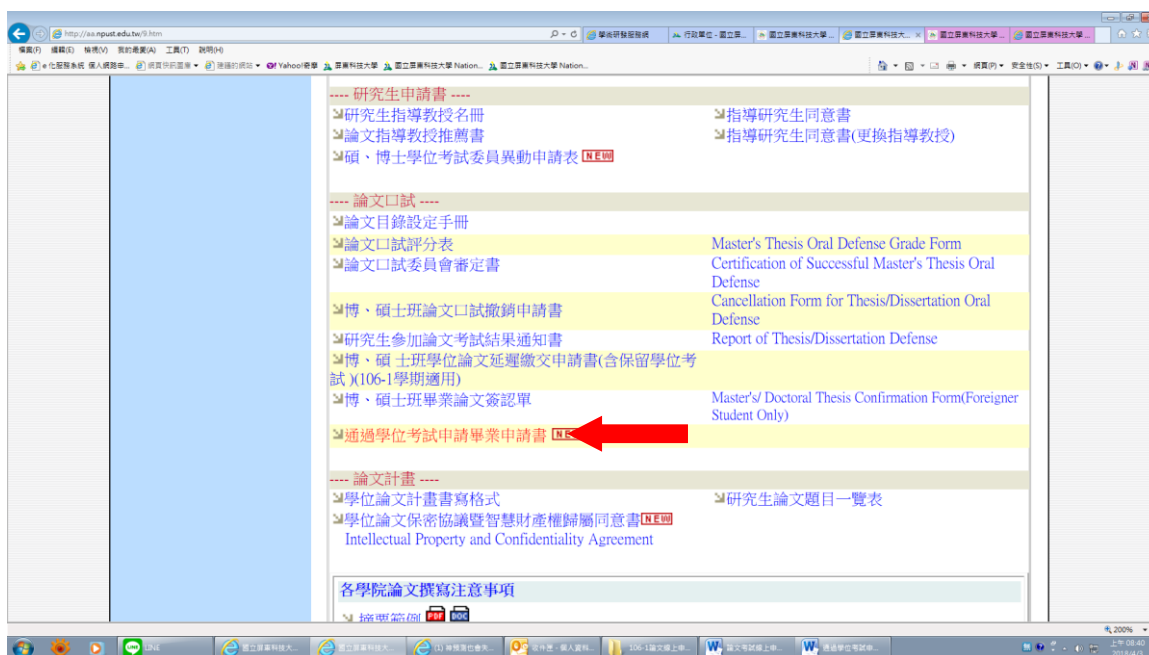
http://aa.npust.edu.tw/9.htm

學術研發服務網 | 行政單位 - 國立屏... | 國立屏東科技大學 ... | 國立屏東科技大... | 國立屏東科技大學 ... | 國立屏東科技大學 ...

檔案(F) 編輯(E) 檢視(V) 我的最愛(A) 工具(T) 說明(H)

e化服務系統 個人網路申... 網頁快訊圖庫 建議的網站 Yahoo!奇摩 屏東科技大學 國立屏東科技大學 Nation... 國立屏東科技大學 Nation...

網頁(P) 安全性(S) 工具(O)

---- 研究生申請書 ----

研究生指導教授名冊

指導研究生同意書

論文指導教授推薦書

指導研究生同意書(更換指導教授)

碩、博士學位考試委員異動申請表 NEW

---- 論文口試 ----

論文目錄設定手冊

| | |
|---|---|
| 論文口試評分表 | Master's Thesis Oral Defense Grade Form |
| 論文口試委員會審定書 | Certification of Successful Master's Thesis Oral Defense |
| 博、碩士班論文口試撤銷申請書 | Cancellation Form for Thesis/Dissertation Oral Defense |
| 研究生參加論文考試結果通知書 | Report of Thesis/Dissertation Defense |
| 博、碩士班學位論文延遲繳交申請書(含保留學位考試)(106-1學期適用) | |
| 博、碩士班畢業論文簽認單 | Master's/ Doctoral Thesis Confirmation Form(Foreigner Student Only) |
| 通過學位考試申請畢業申請書 NEW | |

---- 論文計畫 ----

學位論文計畫書寫格式

研究生論文題目一覽表

學位論文保密協議暨智慧財產權歸屬同意書 NEW
Intellectual Property and Confidentiality Agreement

各學院論文撰寫注意事項

摘要範例 PDF DOC

200%

LINE | 國立屏東科技大... | 國立屏東科技大... | (1) 林雅萍也會先... | 寄件匣 - 個人資料... | 106-1論文線上申... | 論文考試線上申... | 通過學位考試申...

上午 08:40